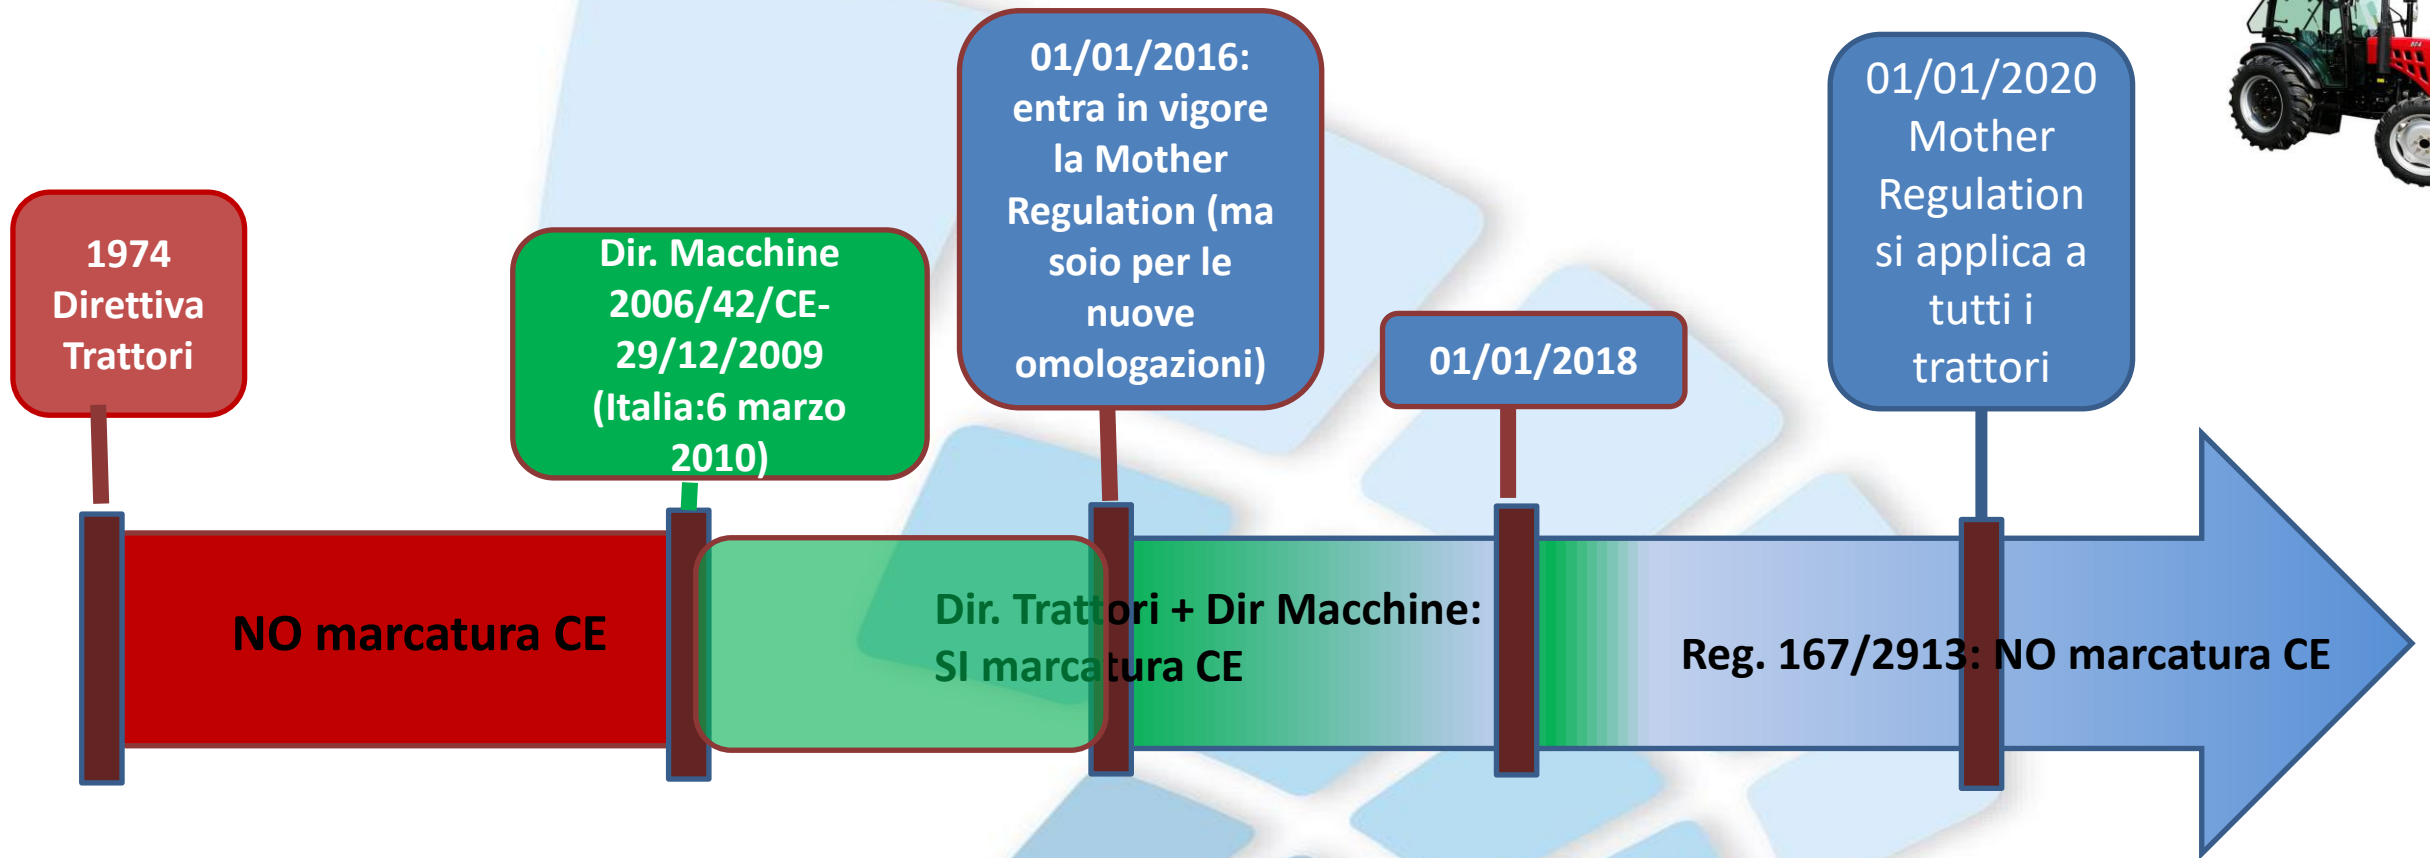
1974 Direttiva Trattori

Dir. Macchine 2006/42/CE- 29/12/2009 (Italia:6 marzo 2010)

01/01/2016: entra in vigore la Mother Regulation (ma soio per le nuove omologazioni)

01/01/2018

01/01/2020 Mother Regulation si applica a tutti i trattori

NO marcatura CE

Dir. Trattori + Dir Macchine: SI marcatura CE

Reg. 167/2913: NO marcatura CE